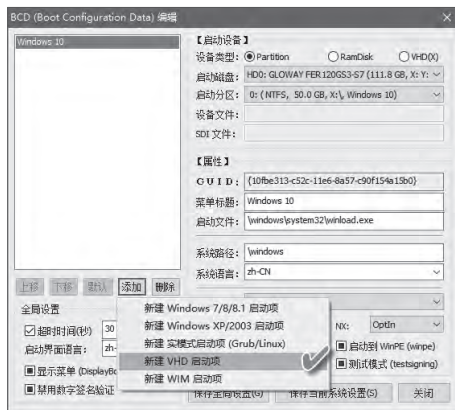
BCD (Boot Configuration Data) 编辑

Windows 10

【启动设备】
设备类型: Partition RamDisk VHD(X)
启动磁盘: HD0: GLOWAY FER120GS3-S7 (111.8 GB, X: Y:
启动分区: 0: (NTFS, 50.0 GB, X:\, Windows 10)
设备文件:
SDI 文件:

【属性】
GUID: {10fbe313-c52c-11e6-8a57-c90f154a15b0}
菜单标题: Windows 10
启动文件: \windows\system32\winload.exe

系统路径: \windows
系统语言: zh-CN

上移 下移 默认 添加 删除

全局设置
超时时间(秒) 30
启动界面语言: zh-
显示菜单 (DisplayBo
禁用数字签名验证

新建 Windows 7/8/8.1 启动项
新建 Windows XP/2003 启动项
新建 实模式启动项 (Grub/Linux)
新建 VHD 启动项
新建 WIM 启动项

NX: OptIn
启动到 WinPE (winpe)
测试模式 (testsigning)

保存全局设置(G) 保存当前系统设置(S) 关闭